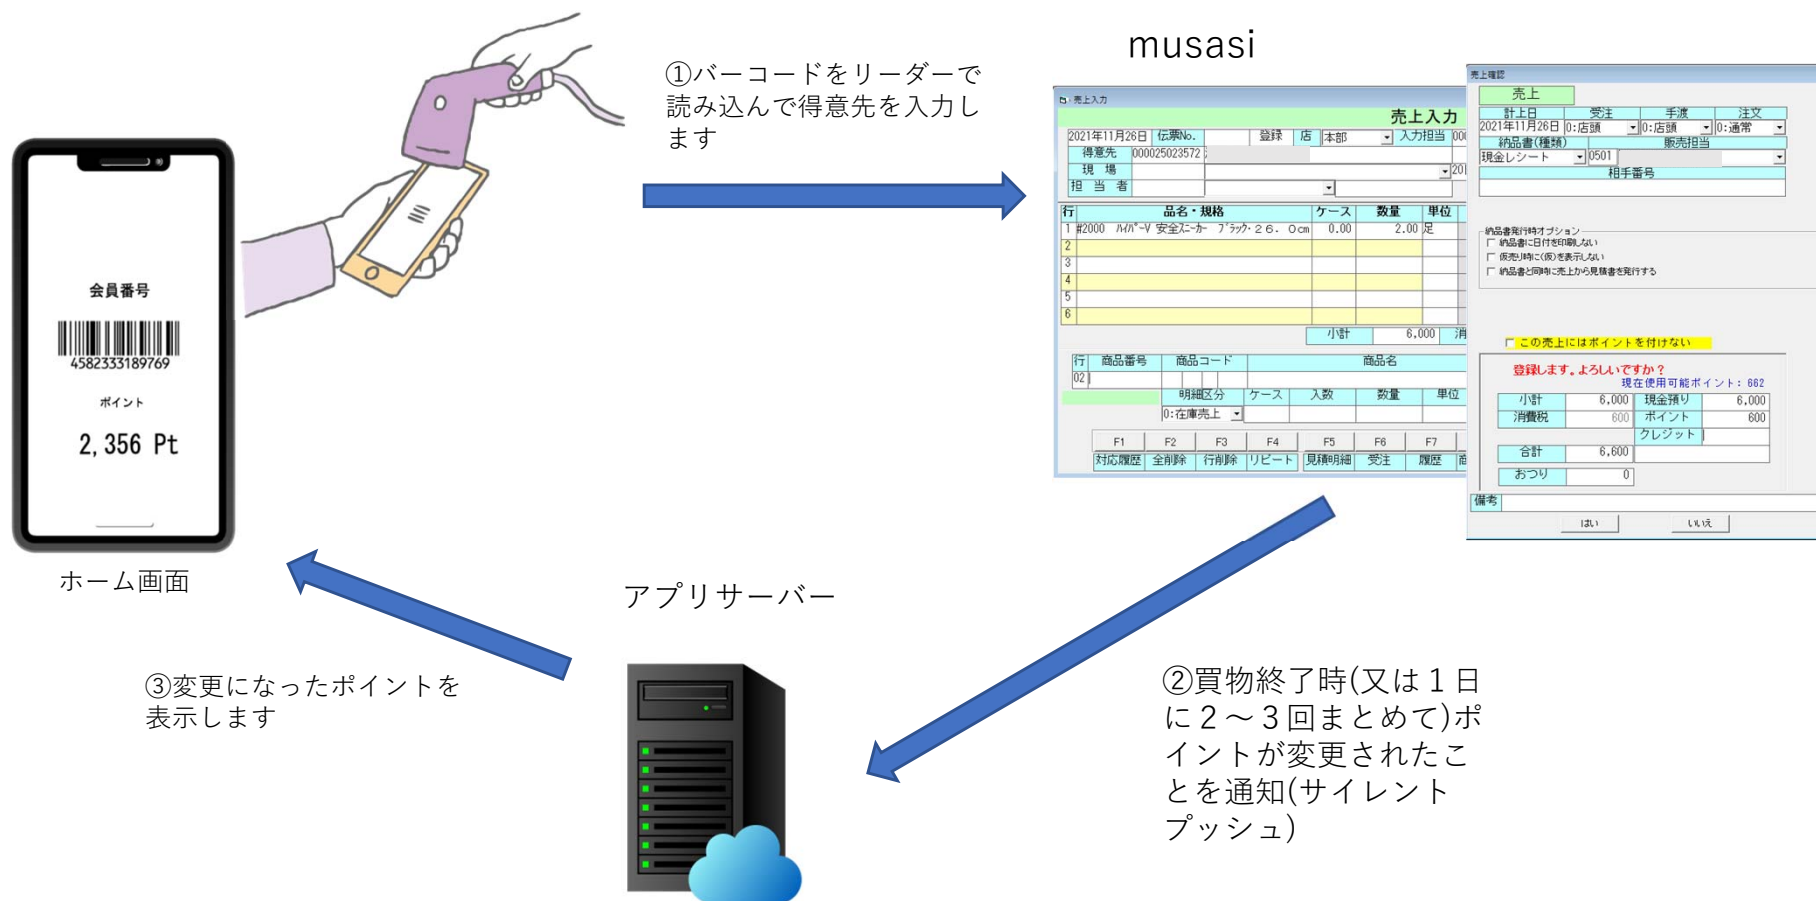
会員番号

4582333189769

ポイント

2, 356 Pt

ホーム画面

①バーコードをリーダーで読み込んで得意先を入力します

musasi

売上入力

売上入力

2021年11月26日 伝票No. 登録 店 本部 入力担当

得意先 000025023572

現 場

担 当 者

| 行 | 品名・規格 | ケース | 数量 | 単位 |
|---|---|---|---|---|
| 1 | #2000 ハイパーV 安全スニーカー ブラック・26．0cm | 0.00 | 2.00 | 足 |
| 2 | | | | |
| 3 | | | | |
| 4 | | | | |
| 5 | | | | |
| 6 | | | | |

小計 6,000 消

行 商品番号 商品コード 商品名

02

明細区分 ケース 入数 数量 単位

0:在庫売上

F1 F2 F3 F4 F5 F6 F7

対応履歴 全削除 行削除 リピート 見積明細 受注 履歴

売上確認

売上

計上日 受注 手渡 注文

2021年11月26日 0:店頭 0:店頭 0:通常

納品書(種類) 販売担当

現金レシート 0501

相手番号

納品書発行時オプション

納品書に日付を印刷しない

仮売り時に(仮)を表示しない

納品書と同時に売上から見積書を発行する

この売上にはポイントを付けない

登録します。よろしいですか？

現在使用可能ポイント: 662

小計 6,000 現金預り 6,000

消費税 600 ポイント 600

クレジット

合計 6,600

おつり 0

備考

はい いいえ

アプリサーバー

③変更になったポイントを表示します

②買物終了時(又は１日に２～３回まとめて)ポイントが変更されたことを通知(サイレントプッシュ)